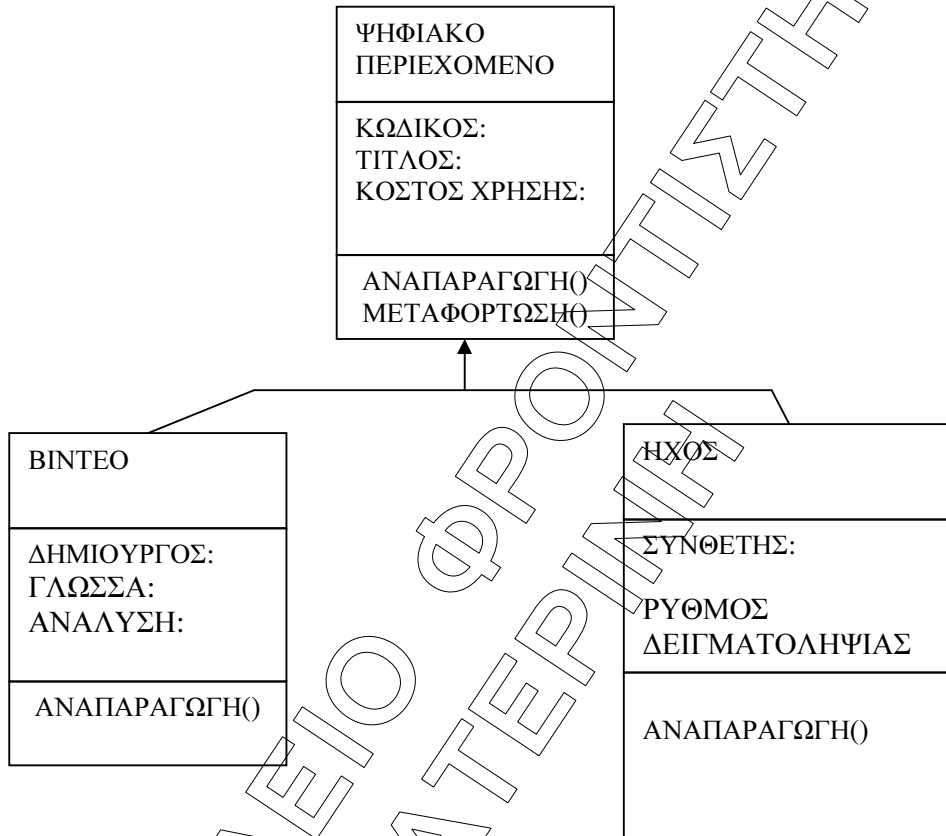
ΨΗΦΙΑΚΟ ΠΕΡΙΕΧΟΜΕΝΟ

ΚΩΔΙΚΟΣ:
ΤΙΤΛΟΣ:
ΚΟΣΤΟΣ ΧΡΗΣΗΣ:

ΑΝΑΠΑΡΑΓΩΓΗ()
ΜΕΤΑΦΟΡΤΩΣΗ()

ΒΙΝΤΕΟ

ΔΗΜΙΟΥΡΓΟΣ:
ΓΛΩΣΣΑ:
ΑΝΑΛΥΣΗ:

ΑΝΑΠΑΡΑΓΩΓΗ()

ΗΧΟΣ

ΣΥΝΘΕΤΗΣ:

ΡΥΘΜΟΣ ΔΕΙΓΜΑΤΟΛΗΨΙΑΣ

ΑΝΑΠΑΡΑΓΩΓΗ()

ΦΡΟΝΤΙΣΤΗΡΙΟ ΚΑΤΕΡΙΝΗ